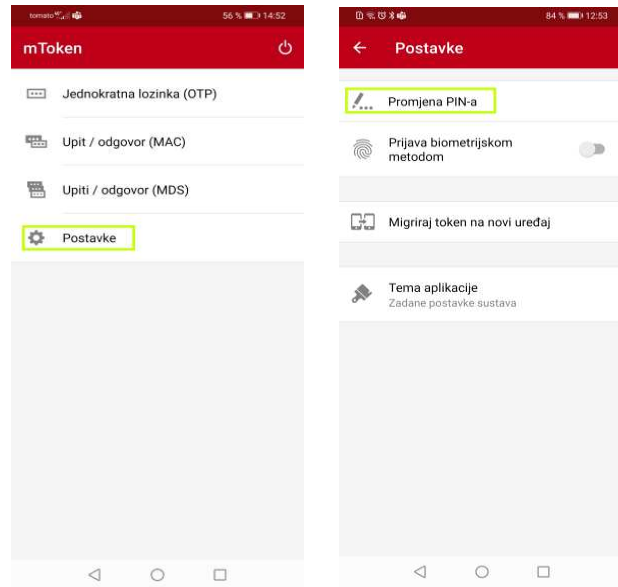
tomato 56 % 14:52

mToken

Jednokratna lozinka (OTP)

Upit / odgovor (MAC)

Upiti / odgovor (MDS)

Postavke

84 % 12:53

Postavke

Promjena PIN-a

Prijava biometrijskom metodom

Migriraj token na novi uređaj

Tema aplikacije
Zadane postavke sustava